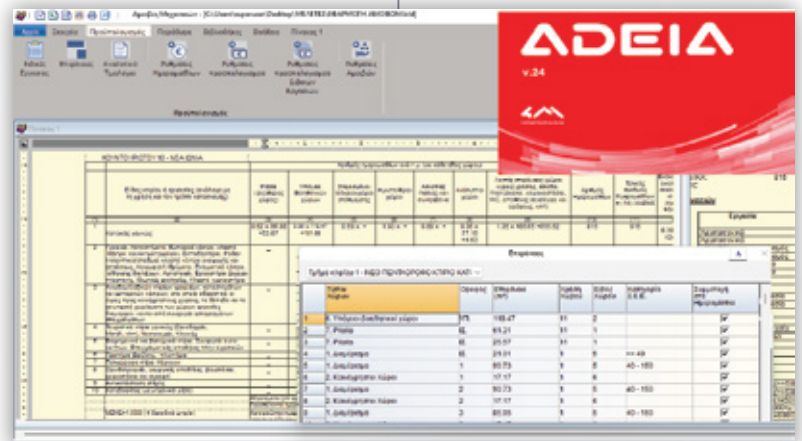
ADEIA

v.24

Αρχείο Σχεδίου Προϋπολογισμός Περιβάλλον Βιβλιοθήκες Βοήθεια Πίνακας 1

Επιφάνειες

| | Τμήμα Χώρων | Όροφος | Επιφάνεια (m²) | Αριθμός Χώρων | Είδος Χώρου | Κατηγορία Ε.Ε. | Συμμετοχή στη Δόμηση |
|---|---|---|---|---|---|---|---|
| 1 | 6. Υπόγειοι βοηθητικοί χώροι | ΥΠ | 108.47 | 1 | 2 | | ☑ |
| 2 | 7. Pilotis | ΙΣ | 61.21 | 1 | 1 | | ☑ |
| 3 | 7. Pilotis | ΙΣ | 25.57 | 1 | 1 | | ☑ |
| 4 | 1. Διαμέρισμα | ΙΣ | 21.01 | 1 | 5 | <= 49 | ☑ |
| 5 | 1. Διαμέρισμα | 1 | 80.73 | 1 | 5 | 40 - 150 | ☑ |
| 6 | 2. Κοινόχρηστοι χώροι | 1 | 17.17 | 1 | 6 | | ☑ |
| 7 | 1. Διαμέρισμα | 2 | 80.73 | 1 | 5 | 40 - 150 | ☑ |
| 8 | 2. Κοινόχρηστοι χώροι | 2 | 17.17 | 1 | 6 | | ☑ |
| 9 | 1. Διαμέρισμα | 3 | 80.05 | 1 | 5 | 40 - 150 | ☑ |